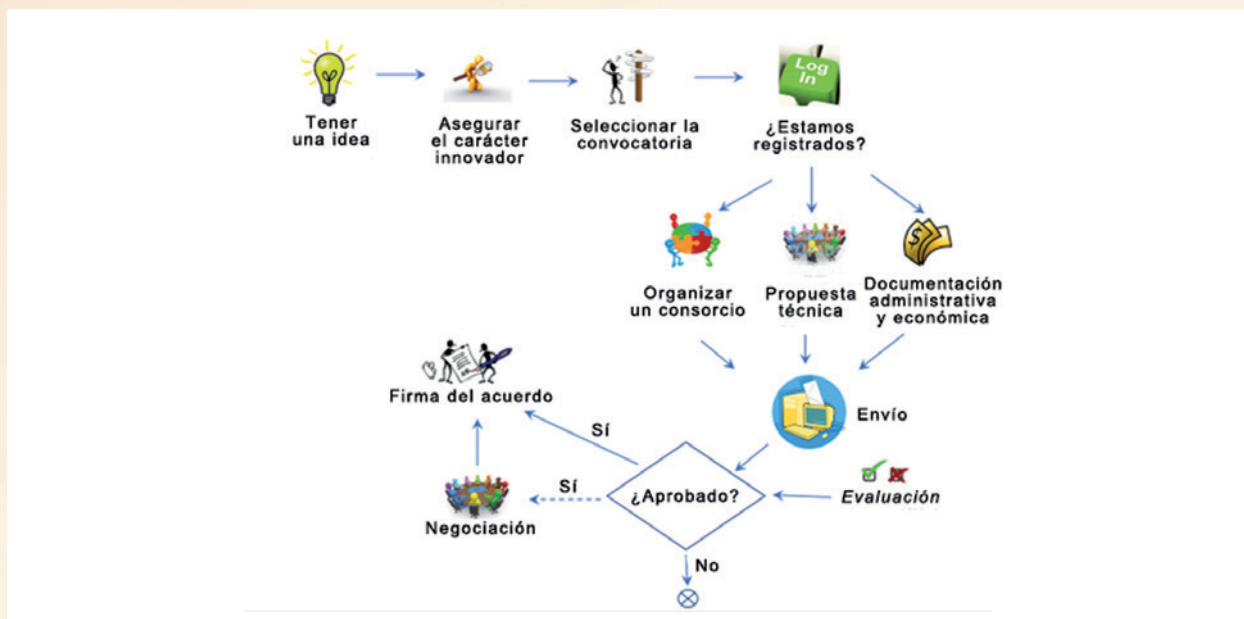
Tener una idea

Asegurar el carácter innovador

Seleccionar la convocatoria

Log In

¿Estamos registrados?

Organizar un consorcio

Propuesta técnica

Documentación administrativa y económica

Envío

Firma del acuerdo

Sí

Sí

¿Aprobado?

Evaluación

Negociación

No